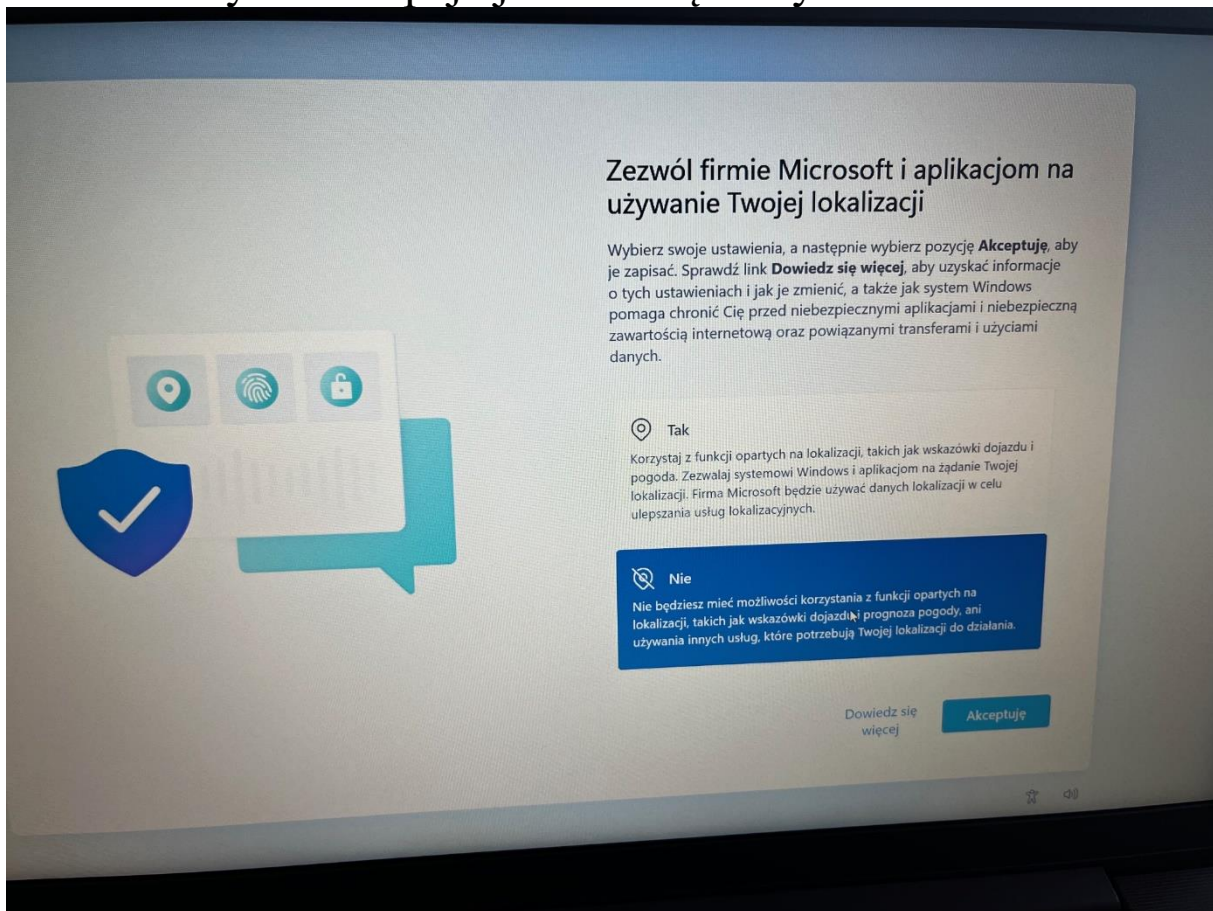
Zezwól firmie Microsoft i aplikacjom na używanie Twojej lokalizacji

Wybierz swoje ustawienia, a następnie wybierz pozycję **Akceptuję**, aby je zapisać. Sprawdź link **Dowiedz się więcej**, aby uzyskać informacje o tych ustawieniach i jak je zmienić, a także jak system Windows pomaga chronić Cię przed niebezpiecznymi aplikacjami i niebezpieczną zawartością internetową oraz powiązanymi transferami i użyciami danych.

Tak

Korzystaj z funkcji opartych na lokalizacji, takich jak wskazówki dojazdu i pogoda. Zezwalaj systemowi Windows i aplikacjom na żądanie Twojej lokalizacji. Firma Microsoft będzie używać danych lokalizacji w celu ulepszania usług lokalizacyjnych.

Nie

Nie będziesz mieć możliwości korzystania z funkcji opartych na lokalizacji, takich jak wskazówki dojazdu i prognoza pogody, ani używania innych usług, które potrzebują Twojej lokalizacji do działania.

Dowiedz się więcej

Akceptuję